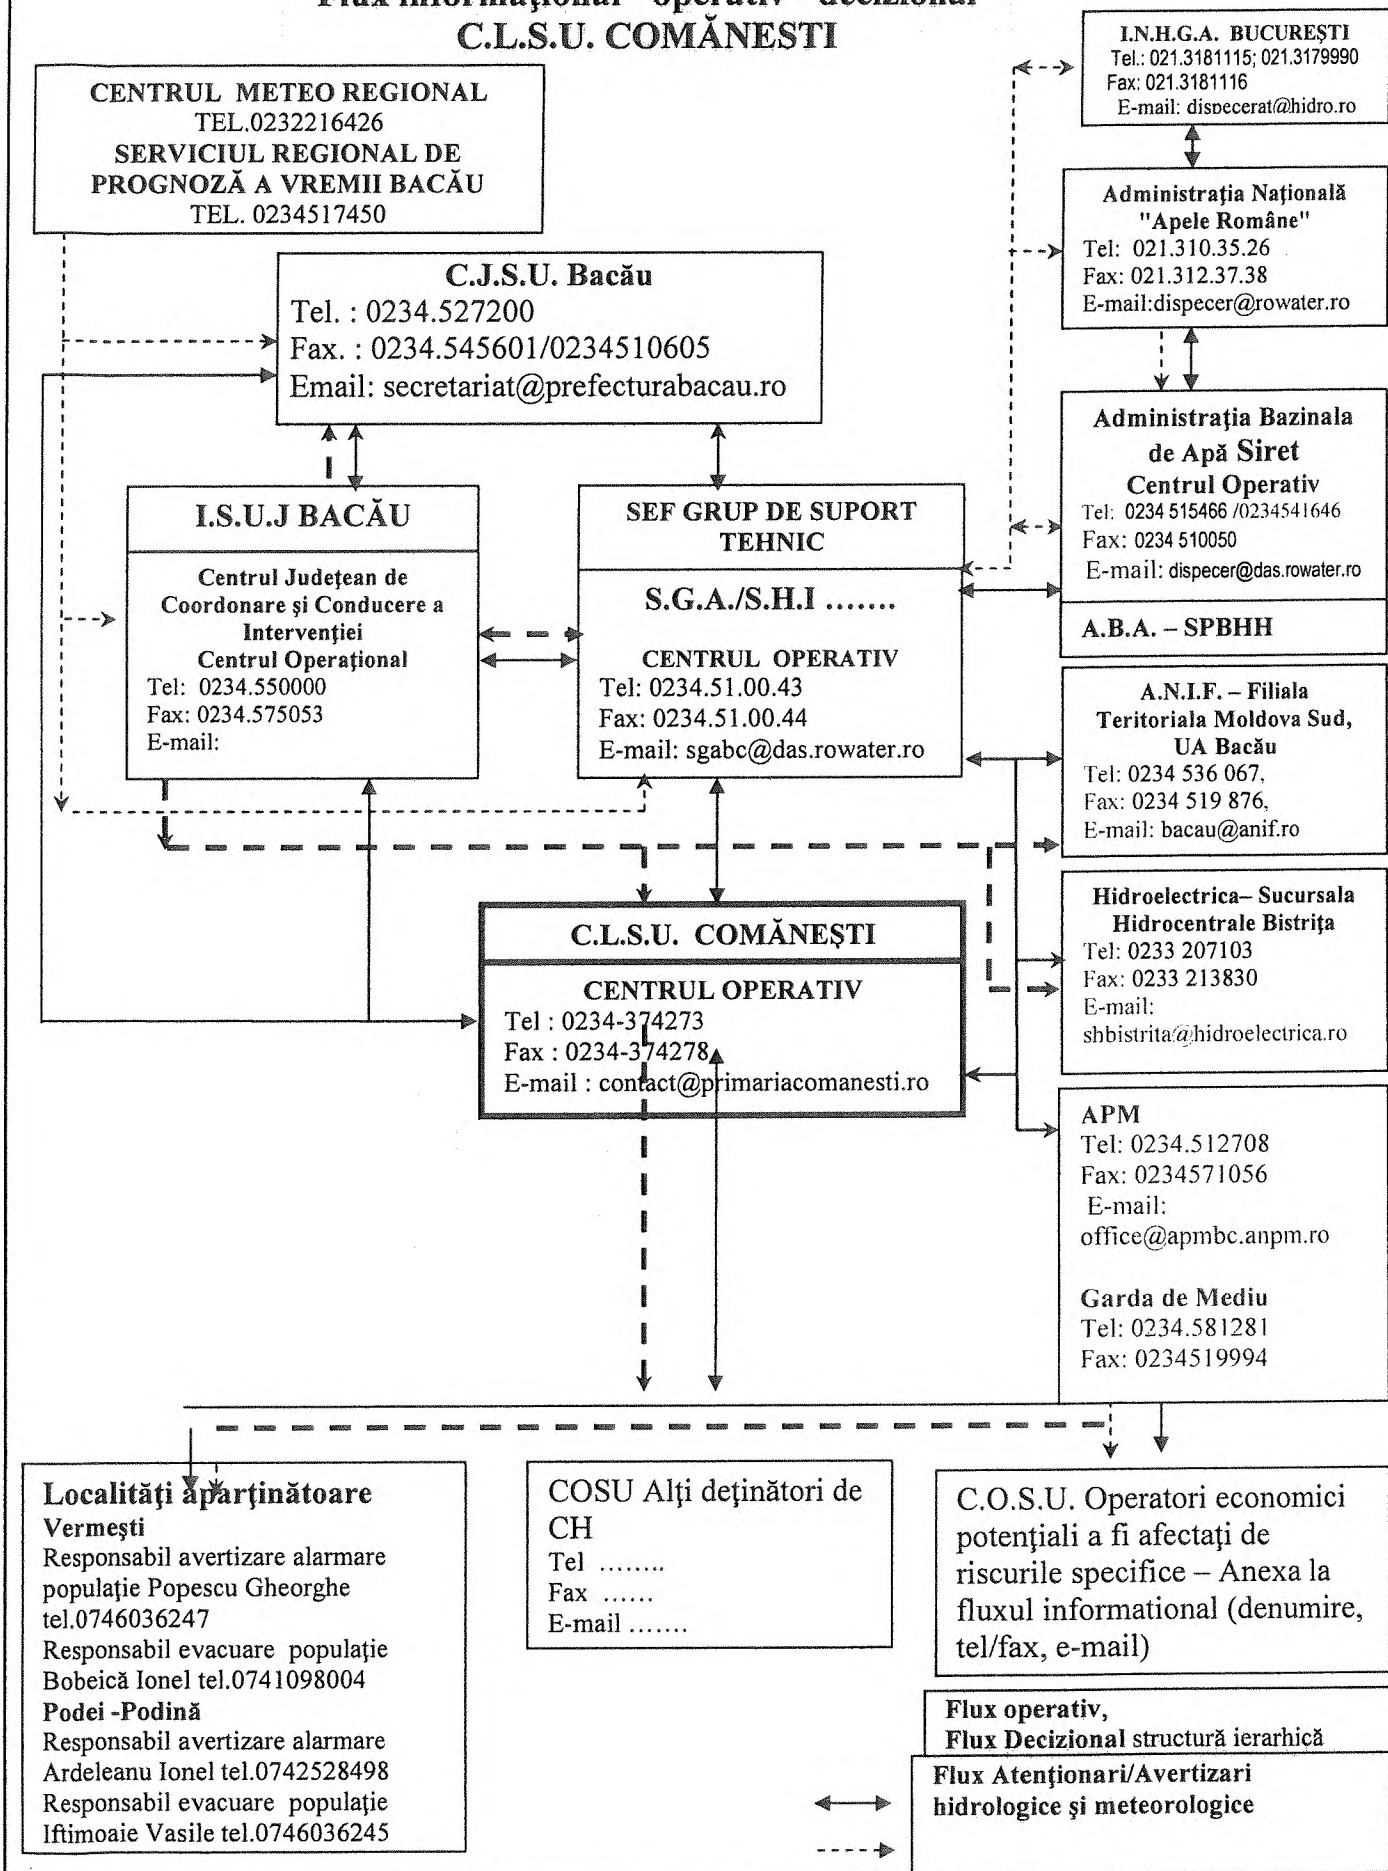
Flux informaţional – operativ – decizional
C.L.S.U. COMĂNESTI

CENTRUL METEO REGIONAL
TEL.0232216426
SERVICIUL REGIONAL DE PROGNOZĂ A VREMII BACĂU
TEL. 0234517450

I.N.H.G.A. BUCUREŞTI
Tel.: 021.3181115; 021.3179990
Fax: 021.3181116
E-mail: dispecerat@hidro.ro

Administraţia Naţională "Apele Române"
Tel: 021.310.35.26
Fax: 021.312.37.38
E-mail:dispecer@rowater.ro

C.J.S.U. Bacău
Tel. : 0234.527200
Fax. : 0234.545601/0234510605
Email: secretariat@prefecturabacau.ro

Administraţia Bazinala de Apă Siret
Centrul Operativ
Tel: 0234 515466 /0234541646
Fax: 0234 510050
E-mail: dispecer@das.rowater.ro
A.B.A. – SPBHH

I.S.U.J BACĂU
Centrul Judeţean de Coordonare şi Conducere a Intervenţiei
Centrul Operaţional
Tel: 0234.550000
Fax: 0234.575053
E-mail:

SEF GRUP DE SUPORT TEHNIC
S.G.A./S.H.I .......
CENTRUL OPERATIV
Tel: 0234.51.00.43
Fax: 0234.51.00.44
E-mail: sgabc@das.rowater.ro

A.N.I.F. – Filiala Teritoriala Moldova Sud, UA Bacău
Tel: 0234 536 067,
Fax: 0234 519 876,
E-mail: bacau@anif.ro

Hidroelectrica– Sucursala Hidrocentrale Bistriţa
Tel: 0233 207103
Fax: 0233 213830
E-mail:
shbistrita@hidroelectrica.ro

C.L.S.U. COMĂNEŞTI
CENTRUL OPERATIV
Tel : 0234-374273
Fax : 0234-374278
E-mail : contact@primariacomanesti.ro

APM
Tel: 0234.512708
Fax: 0234571056
E-mail:
office@apmbc.anpm.ro

Garda de Mediu
Tel: 0234.581281
Fax: 0234519994

Localităţi aparţinătoare
Vermeşti
Responsabil avertizare alarmare populaţie Popescu Gheorghe tel.0746036247
Responsabil evacuare populaţie Bobeică Ionel tel.0741098004
Podei -Podină
Responsabil avertizare alarmare Ardeleanu Ionel tel.0742528498
Responsabil evacuare populaţie Iftimoaie Vasile tel.0746036245

COSU Alţi deţinători de CH
Tel ........
Fax ......
E-mail .......

C.O.S.U. Operatori economici potenţiali a fi afectaţi de riscurile specifice – Anexa la fluxul informational (denumire, tel/fax, e-mail)

Flux operativ,
Flux Decizional structură ierarhică
Flux Atenţionari/Avertizari hidrologice şi meteorologice